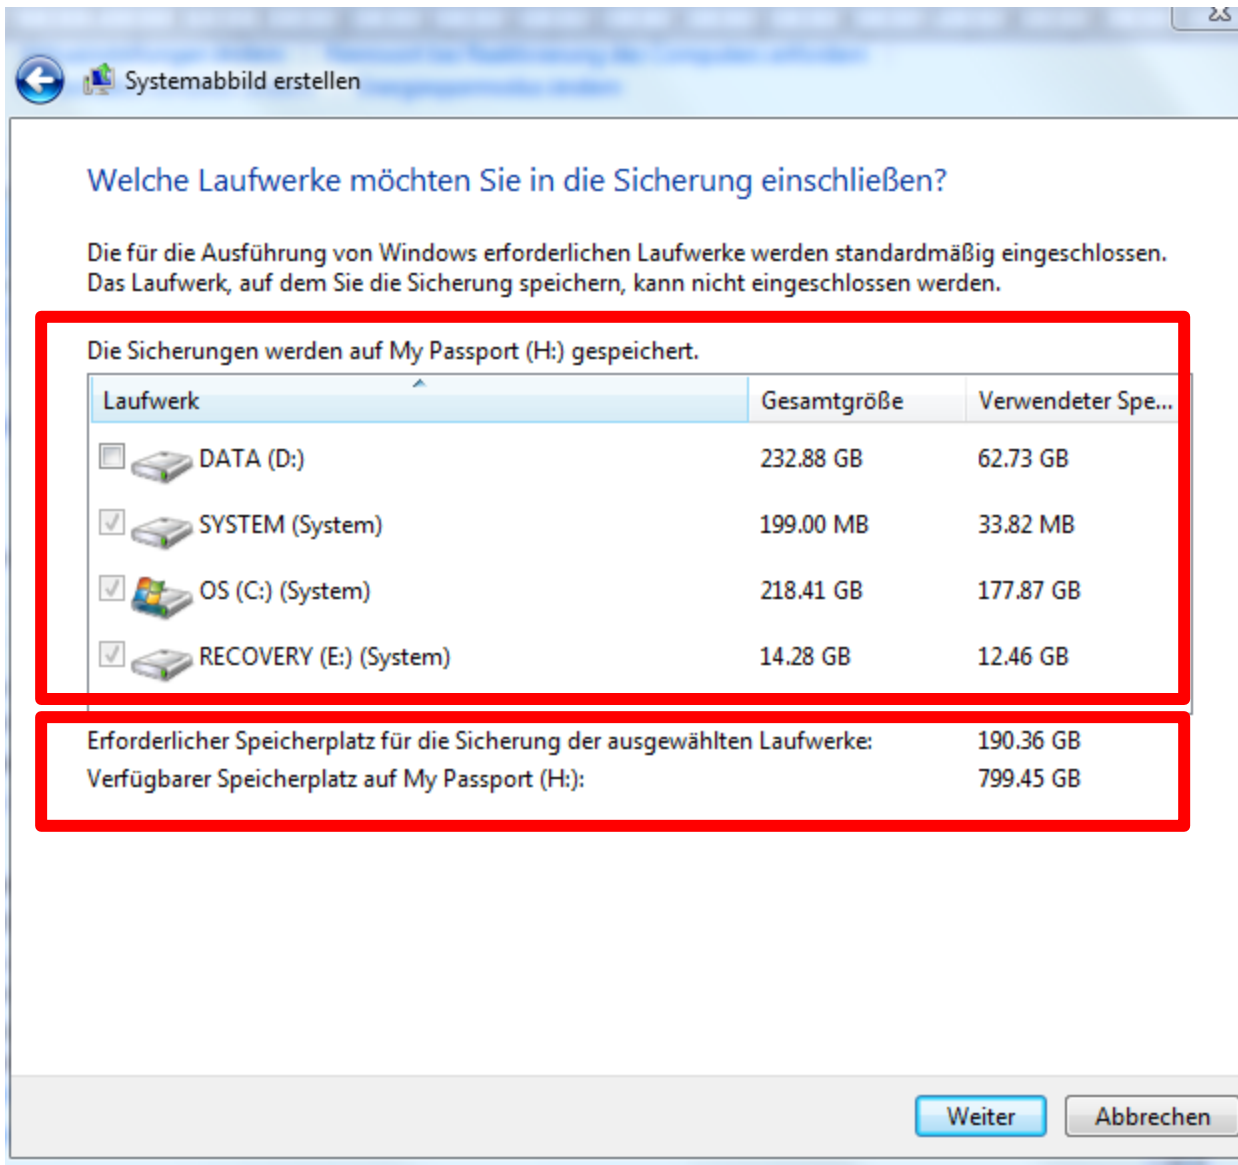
Systemabbild erstellen

Welche Laufwerke möchten Sie in die Sicherung einschließen?

Die für die Ausführung von Windows erforderlichen Laufwerke werden standardmäßig eingeschlossen. Das Laufwerk, auf dem Sie die Sicherung speichern, kann nicht eingeschlossen werden.

Die Sicherungen werden auf My Passport (H:) gespeichert.

| Laufwerk | Gesamtgröße | Verwendeter Spe... |
|---|---|---|
| DATA (D:) | 232.88 GB | 62.73 GB |
| SYSTEM (System) | 199.00 MB | 33.82 MB |
| OS (C:) (System) | 218.41 GB | 177.87 GB |
| RECOVERY (E:) (System) | 14.28 GB | 12.46 GB |

Erforderlicher Speicherplatz für die Sicherung der ausgewählten Laufwerke: 190.36 GB
Verfügbarer Speicherplatz auf My Passport (H:): 799.45 GB

Weiter
Abbrechen